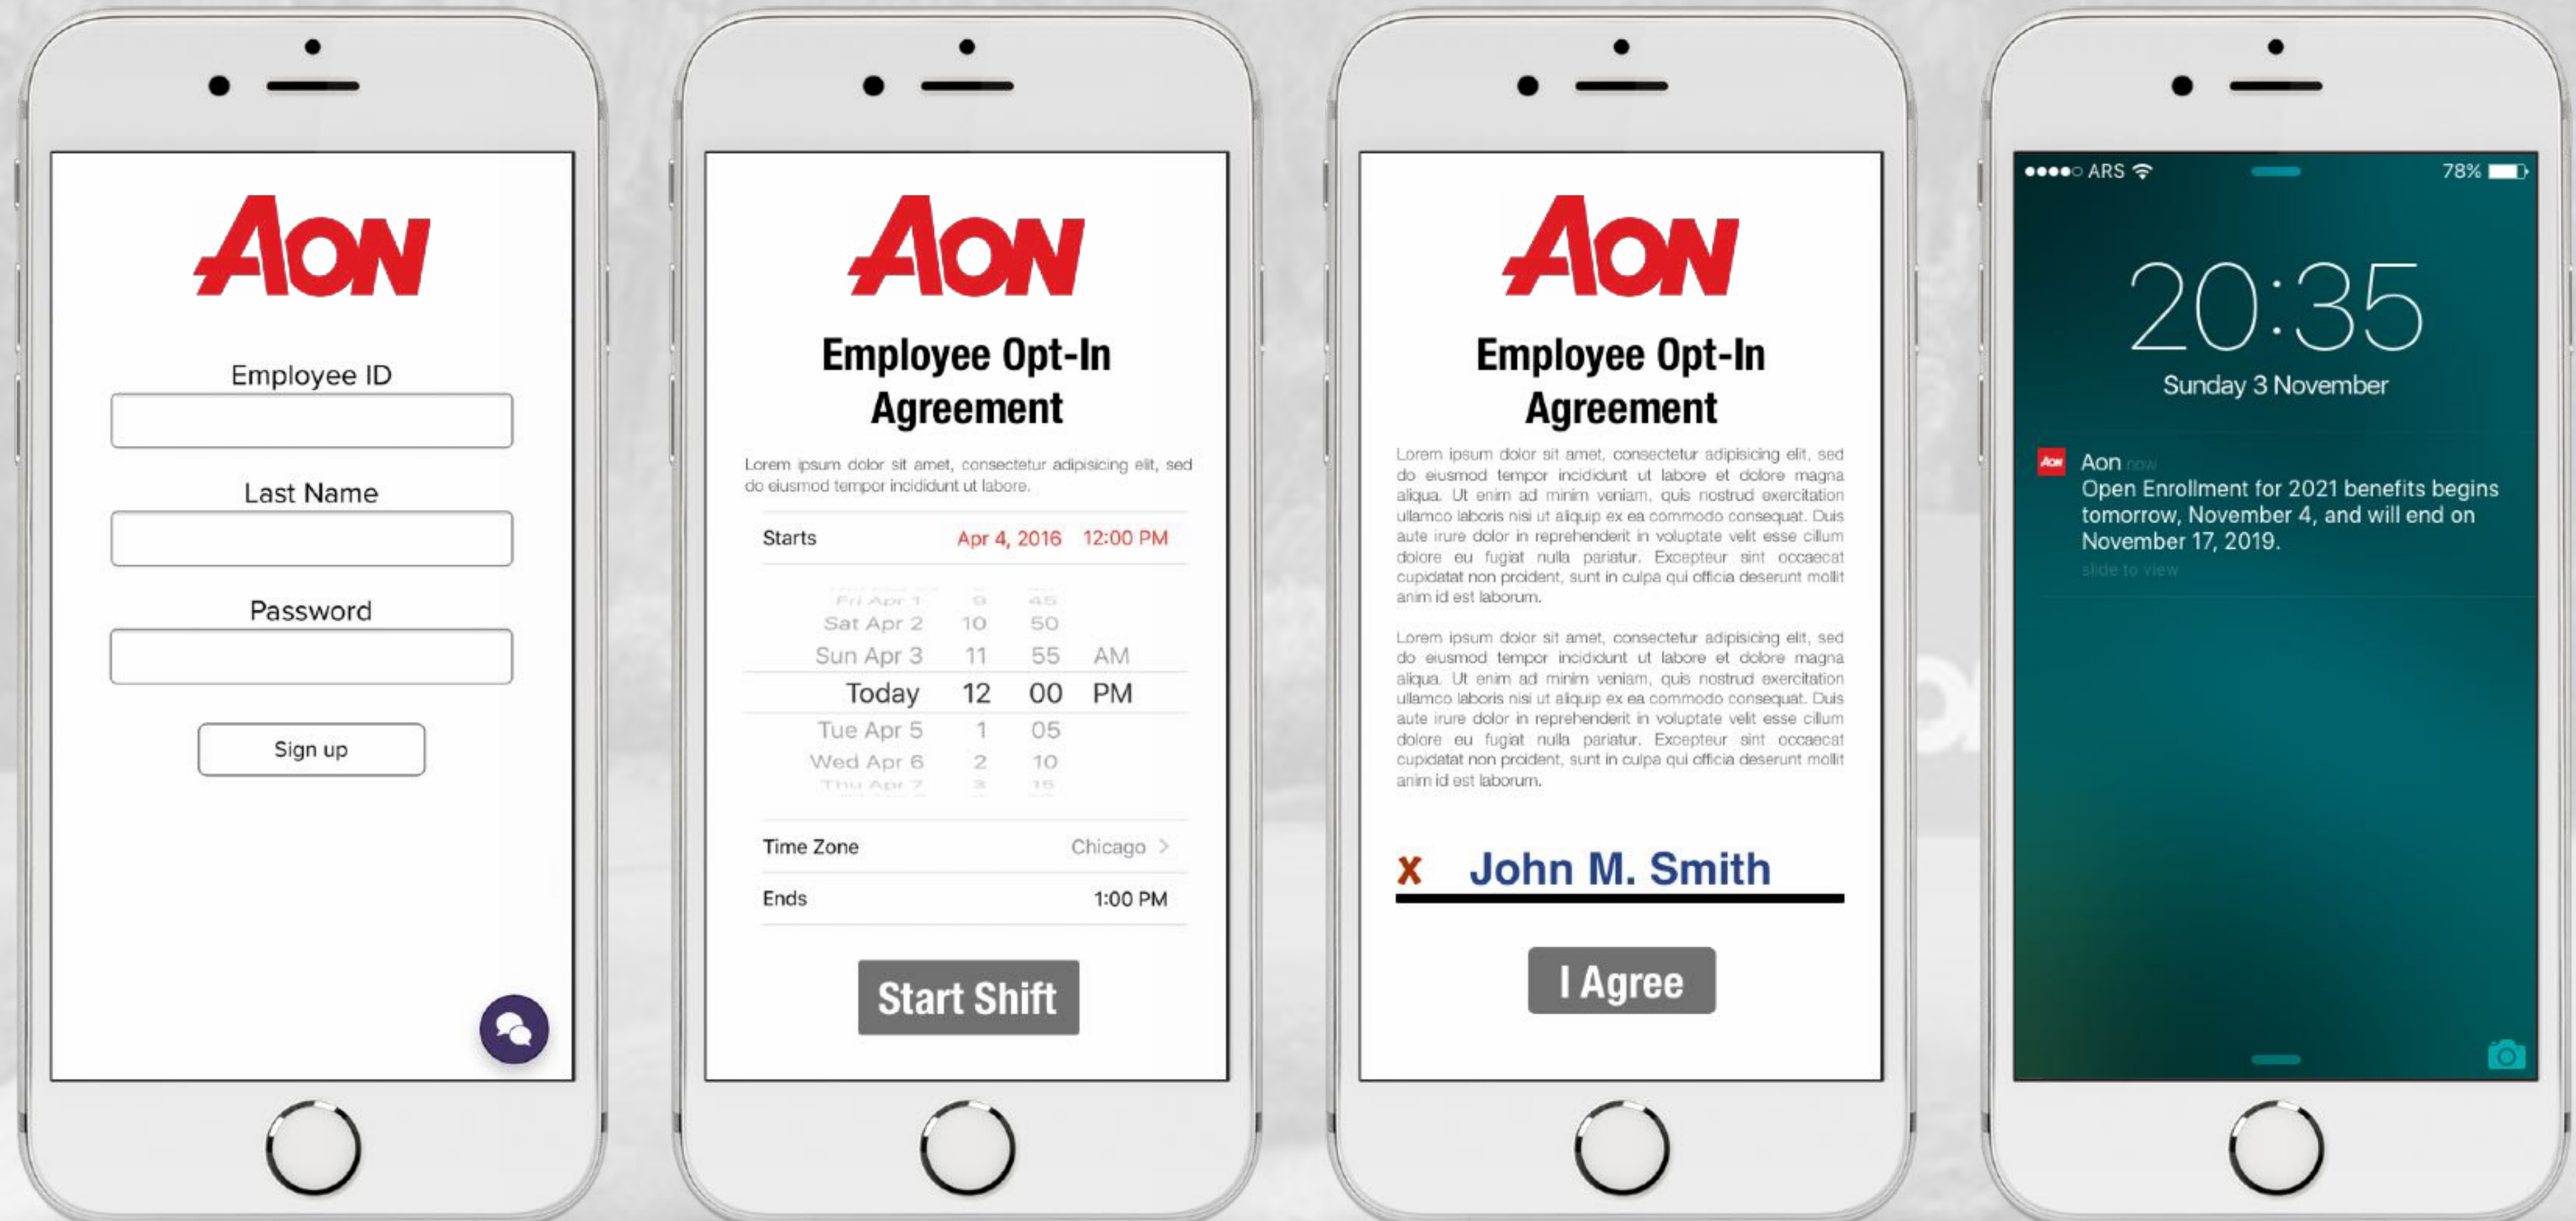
AON

Employee ID

Last Name

Password

Sign up

AON

Employee Opt-In Agreement

Lorem ipsum dolor sit amet, consectetur adipisicing elit, sed do eiusmod tempor incididunt ut labore.

Starts Apr 4, 2016 12:00 PM

| | | | |
|---|---|---|---|
| Fri Apr 1 | 9 | 45 | |
| Sat Apr 2 | 10 | 50 | |
| Sun Apr 3 | 11 | 55 | AM |
| Today | 12 | 00 | PM |
| Tue Apr 5 | 1 | 05 | |
| Wed Apr 6 | 2 | 10 | |
| Thu Apr 7 | 3 | 15 | |

Time Zone Chicago >

Ends 1:00 PM

Start Shift

AON

Employee Opt-In Agreement

Lorem ipsum dolor sit amet, consectetur adipisicing elit, sed do eiusmod tempor incididunt ut labore et dolore magna aliqua. Ut enim ad minim veniam, quis nostrud exercitation ullamco laboris nisi ut aliquip ex ea commodo consequat. Duis aute irure dolor in reprehenderit in voluptate velit esse cillum dolore eu fugiat nulla pariatur. Excepteur sint occaecat cupidatat non proident, sunt in culpa qui officia deserunt mollit anim id est laborum.

Lorem ipsum dolor sit amet, consectetur adipisicing elit, sed do eiusmod tempor incididunt ut labore et dolore magna aliqua. Ut enim ad minim veniam, quis nostrud exercitation ullamco laboris nisi ut aliquip ex ea commodo consequat. Duis aute irure dolor in reprehenderit in voluptate velit esse cillum dolore eu fugiat nulla pariatur. Excepteur sint occaecat cupidatat non proident, sunt in culpa qui officia deserunt mollit anim id est laborum.

X John M. Smith

I Agree

●●●●○ ARS 78%

20:35

Sunday 3 November

Aon now
Open Enrollment for 2021 benefits begins tomorrow, November 4, and will end on November 17, 2019.
slide to view